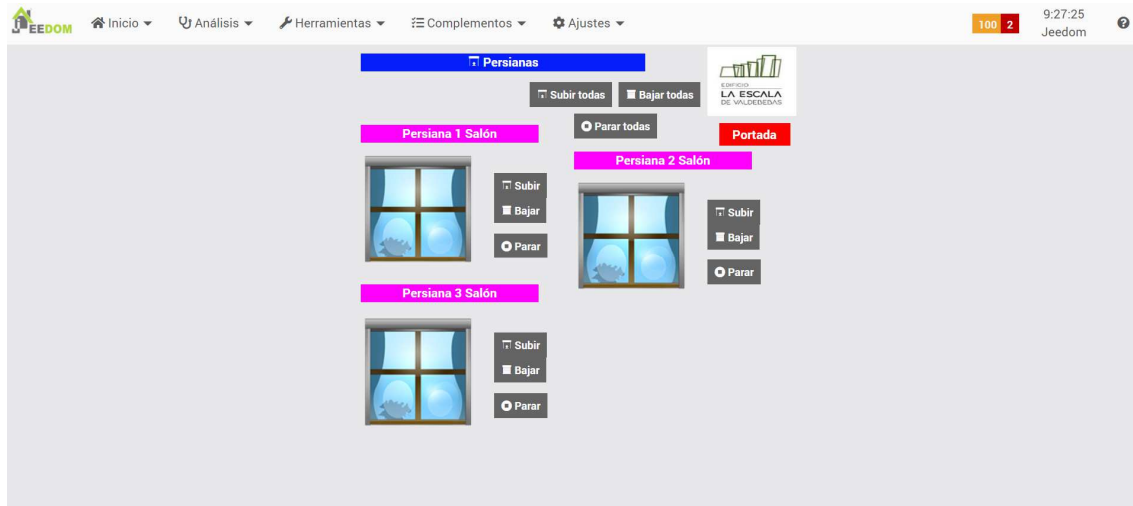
JEEDOM Inicio Análisis Herramientas Complementos Ajustes 100 2 9:27:25 Jeedom

Persianas

Subir todas Bajar todas

Parar todas

EDIFICIO LA ESCALA DE VALDEDEBAS

Portada

Persiana 1 Salón

Subir
Bajar
Parar

Persiana 2 Salón

Subir
Bajar
Parar

Persiana 3 Salón

Subir
Bajar
Parar